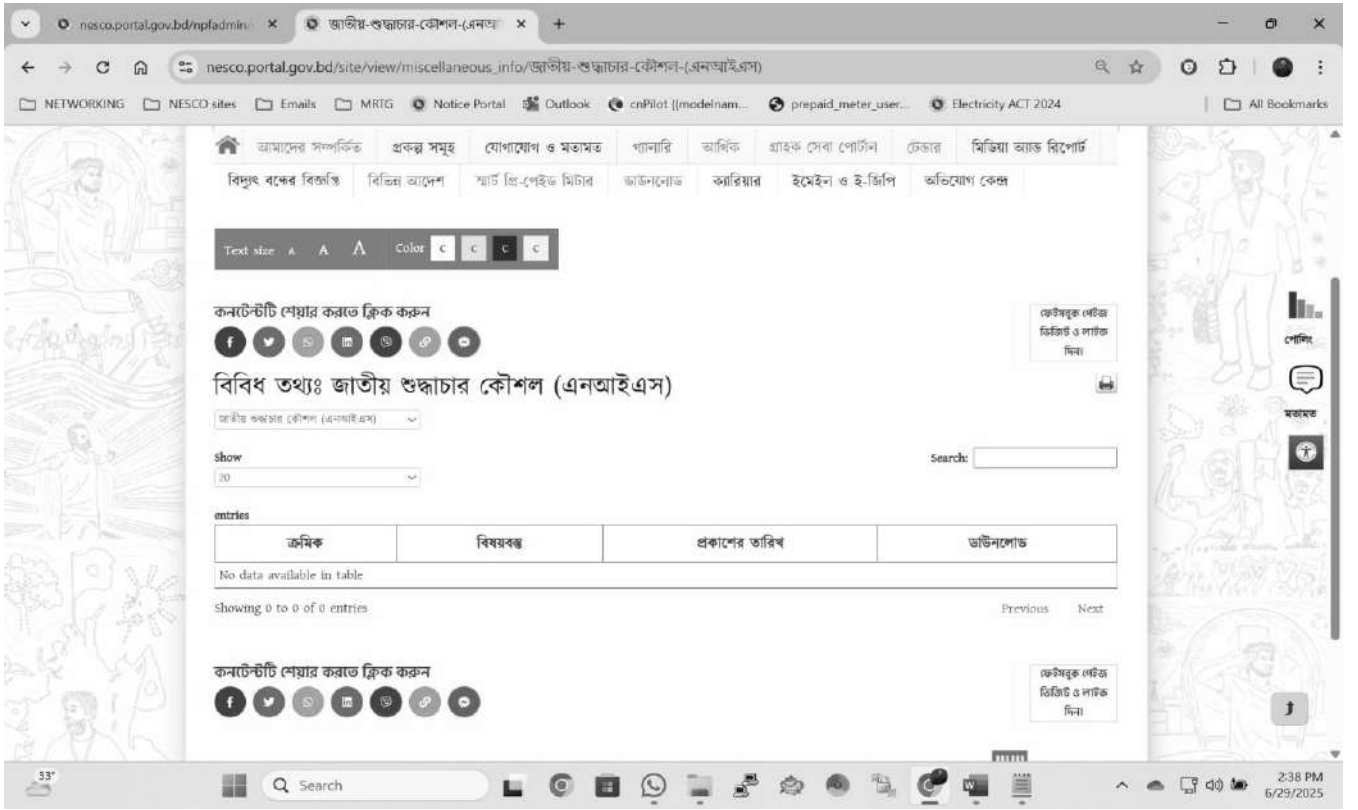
nesco.portal.gov.bd/npfadmin/ ×
জাতীয়-শুদ্ধাচার-কৌশল-(এনআ ×
+

nesco.portal.gov.bd/site/view/miscellaneous_info/জাতীয়-শুদ্ধাচার-কৌশল-(এনআইএস)

NETWORKING NESCO sites Emails MRTG Notice Portal Outlook cnPilot ((modelnam... prepaid_meter_user... Electricity ACT 2024 All Bookmarks

আমাদের সম্পর্কিত প্রকল্প সমূহ যোগাযোগ ও মতামত গ্যালারি আর্থিক গ্রাহক সেবা পোর্টাল টেন্ডার মিডিয়া অ্যান্ড রিপোর্ট
বিদ্যুৎ বন্ধের বিজ্ঞপ্তি বিভিন্ন আদেশ স্মার্ট প্রি-পেইড মিটার ডাউনলোড ক্যারিয়ার ইমেইল ও ই-জিপি অভিযোগ কেন্দ্র

Text size A A A Color C C C C

কনটেন্টটি শেয়ার করতে ক্লিক করুন

ফেইসবুক পেইজ ভিজিট ও লাইক দিন।

বিবিধ তথ্যঃ জাতীয় শুদ্ধাচার কৌশল (এনআইএস)

জাতীয় শুদ্ধাচার কৌশল (এনআইএস)

Show
20

Search:

entries

| ক্রমিক | বিষয়বস্তু | প্রকাশের তারিখ | ডাউনলোড |
|---|---|---|---|
| No data available in table | | | |

Showing 0 to 0 of 0 entries

Previous Next

কনটেন্টটি শেয়ার করতে ক্লিক করুন

ফেইসবুক পেইজ ভিজিট ও লাইক দিন।

পোলিং
মতামত

33°
Search
2:38 PM
6/29/2025